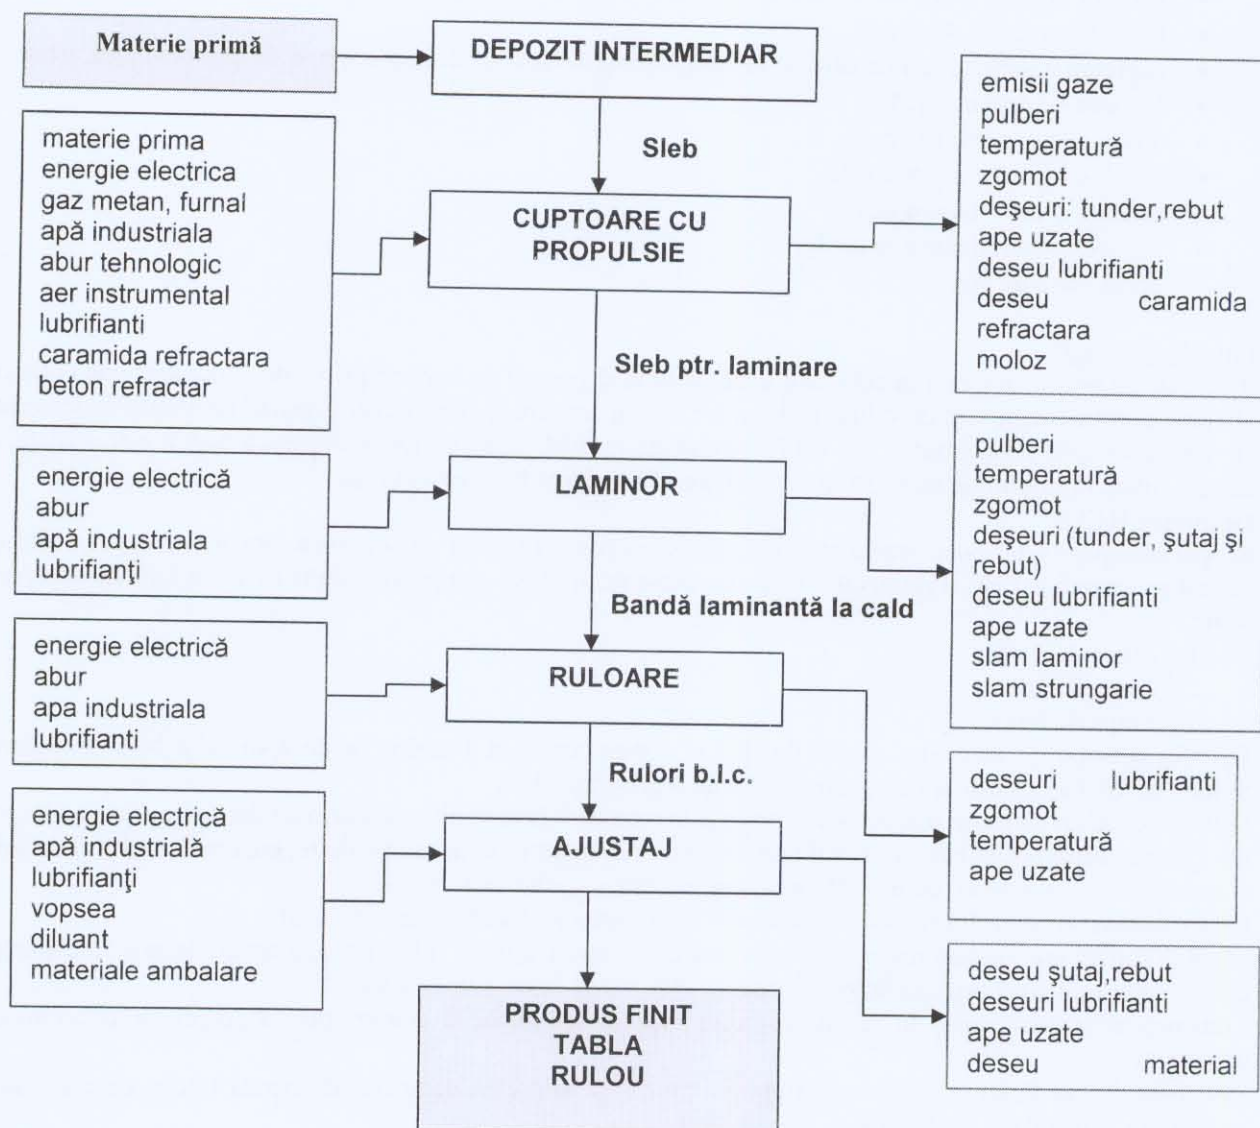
Materie primă

DEPOZIT INTERMEDIAR

Sleb

materie prima
energie electrica
gaz metan, furnal
apă industriala
abur tehnologic
aer instrumental
lubrifianti
caramida refractara
beton refractar

CUPTOARE CU PROPULSIE

emisii gaze
pulberi
temperatură
zgomot
deşeuri: tunder,rebut
ape uzate
deseu lubrifianti
deseu caramida refractara
moloz

Sleb ptr. laminare

energie electrică
abur
apă industriala
lubrifianţi

LAMINOR

pulberi
temperatură
zgomot
deşeuri (tunder, şutaj şi rebut)
deseu lubrifianti
ape uzate
slam laminor
slam strungarie

Bandă laminantă la cald

energie electrică
abur
apa industriala
lubrifianti

RULOARE

Rulori b.l.c.

deseuri lubrifianti
zgomot
temperatură
ape uzate

energie electrică
apă industrială
lubrifianţi
vopsea
diluant
materiale ambalare

AJUSTAJ

deseu şutaj,rebut
deseuri lubrifianti
ape uzate
deseu material

PRODUS FINIT
TABLA
RULOU